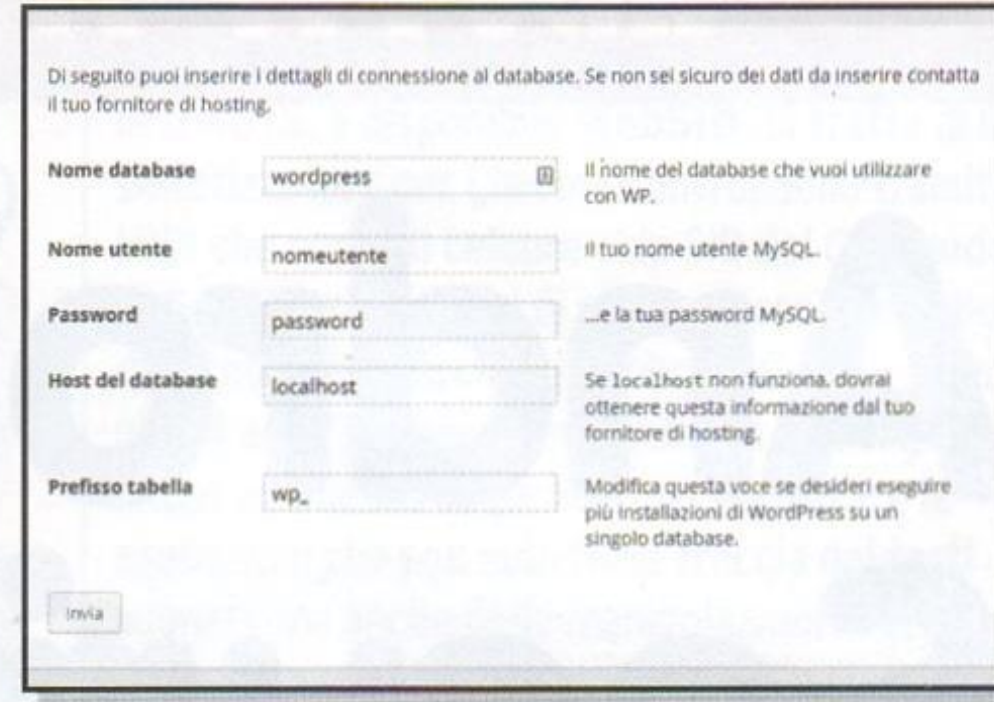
Di seguito puoi inserire i dettagli di connessione al database. Se non sei sicuro dei dati da inserire contatta il tuo fornitore di hosting.

| | | |
|---|---|---|
| **Nome database** | wordpress | Il nome del database che vuoi utilizzare con WP. |
| **Nome utente** | nomeutente | Il tuo nome utente MySQL. |
| **Password** | password | ...e la tua password MySQL. |
| **Host del database** | localhost | Se localhost non funziona, dovrai ottenere questa informazione dal tuo fornitore di hosting. |
| **Prefisso tabella** | wp_ | Modifica questa voce se desideri eseguire più installazioni di WordPress su un singolo database. |

Invia